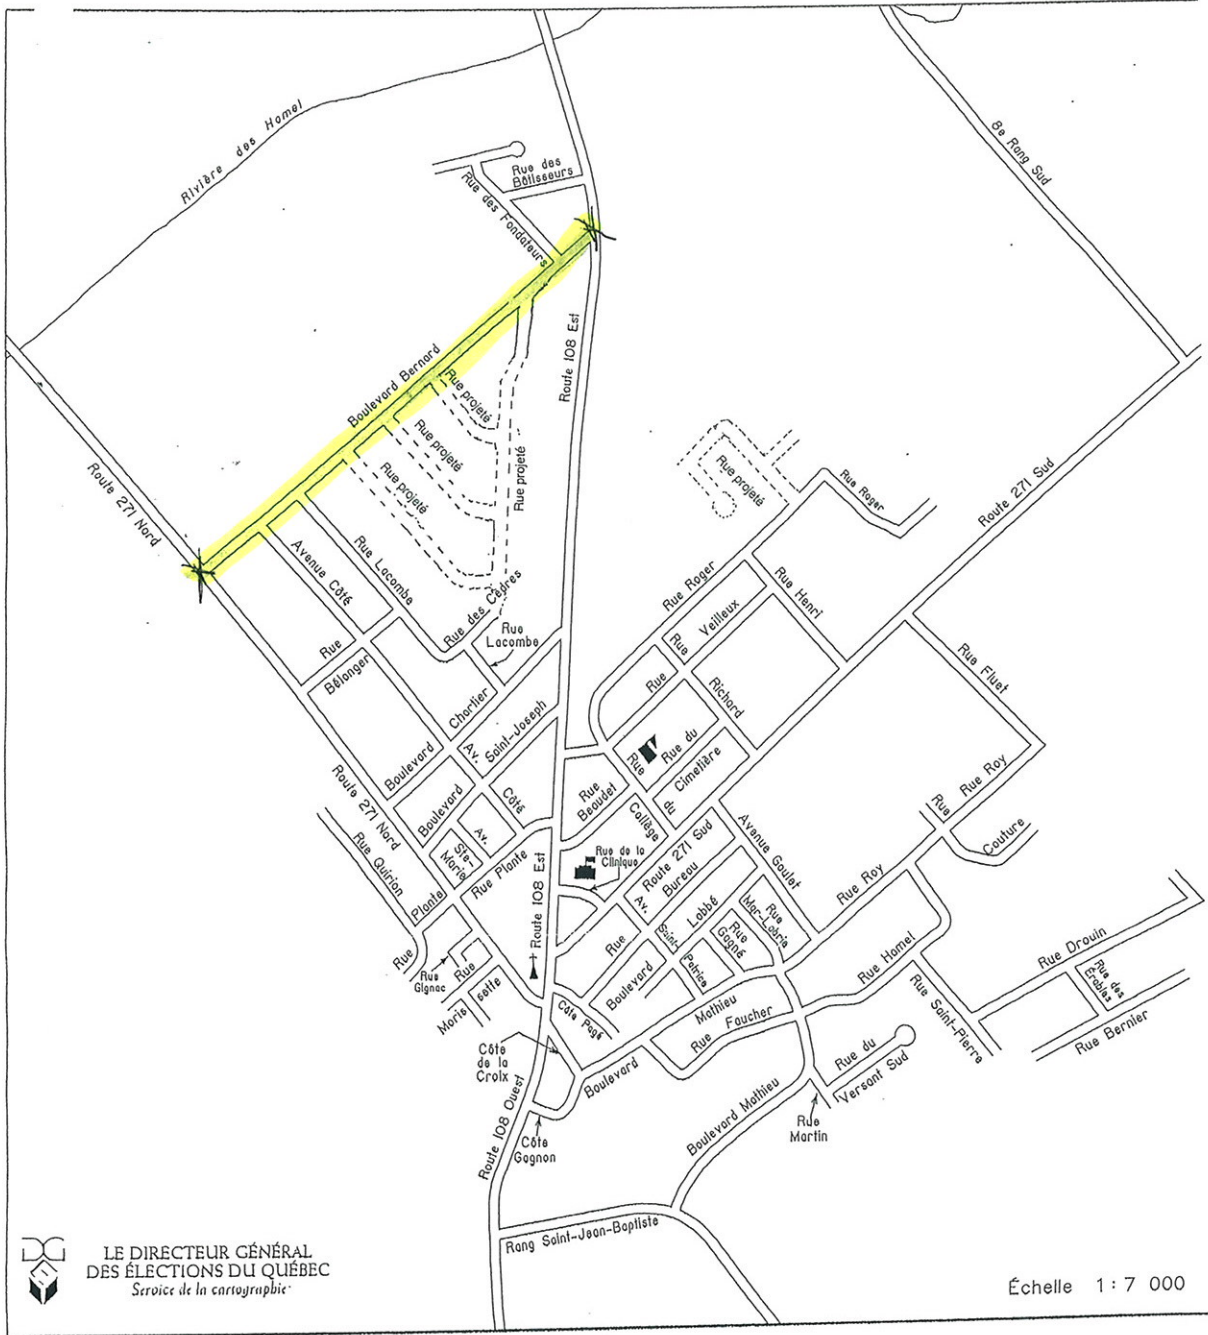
Rivière des Hamel

Rue des Bâtisseurs

Rue des Fondateurs

8e Rang Sud

Route 108 Est

Boulevard Bernard

Rue projeté

Rue projeté

Rue projeté

Rue projeté

Rue projeté

Route 271 Nord

Rue Roger

Route 271 Sud

Avenue Côté

Rue Lacombe

Rue des Cèdres

Rue Lacombe

Rue Roger

Rue Veilleux

Rue Henri

Rue Fluet

Rue Bélanger

Chartier

Rue

Richard

Av. Saint-Joseph

Rue du Cimetière

Boulevard

Boulevard

Côté

Rue Beaudet

Collège

du

Avenue Goulet

Rue Roy

Rue Rue Roy

Couture

Route 271 Nord

Av.

Ste-Marie

Rue de la Clinique

Route 271 Sud

Av. Bureau

Rue Quirion

Plante

Rue Plante

Route 108 Est

Rue

Saint-Patrice

Labbé

Rue Mgr-Labrie

Rue Gagné

Rue Roy

Rue Drouin

Rue des Érables

Rue

Rue Gignac

Rue

Boulevard

Rue Hamel

Rue Saint-Pierre

Rue Bernier

Morissette

Côte Pagé

Mathieu

Rue Faucher

Côte de la Croix

Boulevard

Rue du Versant Sud

Route 108 Ouest

Boulevard Mathieu

Rue Martin

Côte Gagnon

Rang Saint-Jean-Baptiste

LE DIRECTEUR GÉNÉRAL DES ÉLECTIONS DU QUÉBEC
Service de la cartographie

Échelle 1 : 7 000